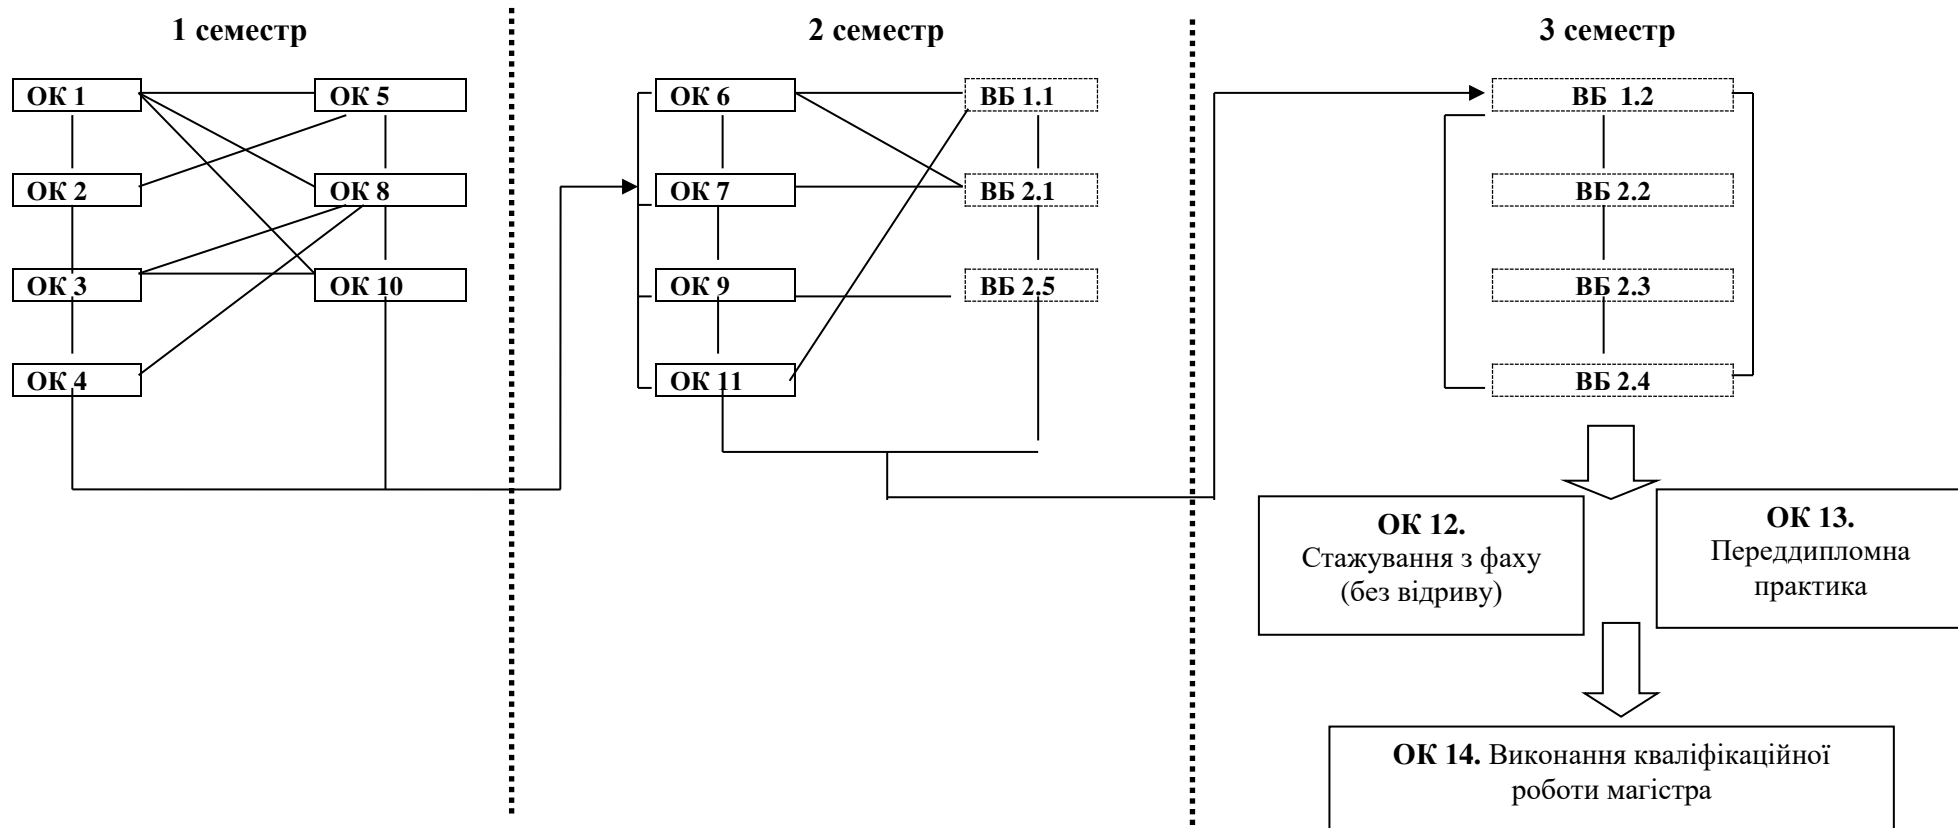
1 семестр

ОК 1
ОК 5
ОК 2
ОК 8
ОК 3
ОК 10
ОК 4

2 семестр

ОК 6
ВБ 1.1
ОК 7
ВБ 2.1
ОК 9
ВБ 2.5
ОК 11

3 семестр

ВБ 1.2
ВБ 2.2
ВБ 2.3
ВБ 2.4

ОК 12. Стажування з фаху (без відриву)

ОК 13. Переддипломна практика

ОК 14. Виконання кваліфікаційної роботи магістра